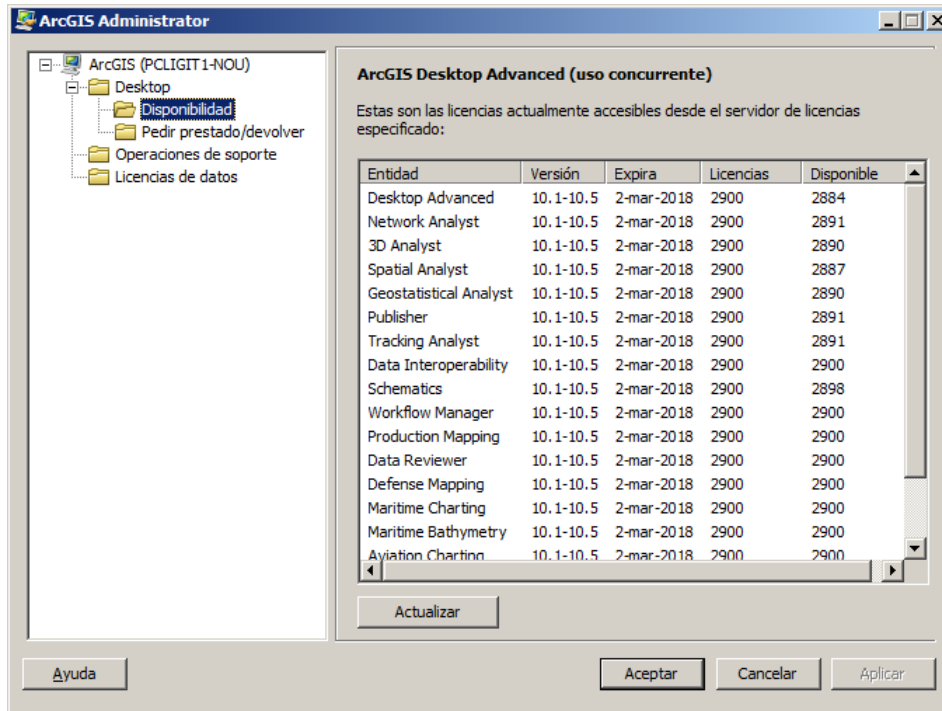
ArcGIS Administrator

ArcGIS (PCLIGIT1-NOU)
Desktop
Disponibilidad
Pedir prestado/devolver
Operaciones de soporte
Licencias de datos

ArcGIS Desktop Advanced (uso concurrente)

Estas son las licencias actualmente accesibles desde el servidor de licencias especificado:

| Entidad | Versión | Expira | Licencias | Disponible |
|---|---|---|---|---|
| Desktop Advanced | 10.1-10.5 | 2-mar-2018 | 2900 | 2884 |
| Network Analyst | 10.1-10.5 | 2-mar-2018 | 2900 | 2891 |
| 3D Analyst | 10.1-10.5 | 2-mar-2018 | 2900 | 2890 |
| Spatial Analyst | 10.1-10.5 | 2-mar-2018 | 2900 | 2887 |
| Geostatistical Analyst | 10.1-10.5 | 2-mar-2018 | 2900 | 2890 |
| Publisher | 10.1-10.5 | 2-mar-2018 | 2900 | 2891 |
| Tracking Analyst | 10.1-10.5 | 2-mar-2018 | 2900 | 2891 |
| Data Interoperability | 10.1-10.5 | 2-mar-2018 | 2900 | 2900 |
| Schematics | 10.1-10.5 | 2-mar-2018 | 2900 | 2898 |
| Workflow Manager | 10.1-10.5 | 2-mar-2018 | 2900 | 2900 |
| Production Mapping | 10.1-10.5 | 2-mar-2018 | 2900 | 2900 |
| Data Reviewer | 10.1-10.5 | 2-mar-2018 | 2900 | 2900 |
| Defense Mapping | 10.1-10.5 | 2-mar-2018 | 2900 | 2900 |
| Maritime Charting | 10.1-10.5 | 2-mar-2018 | 2900 | 2900 |
| Maritime Bathymetry | 10.1-10.5 | 2-mar-2018 | 2900 | 2900 |
| Aviation Charting | 10.1-10.5 | 2-mar-2018 | 2900 | 2900 |

Actualizar

Ayuda
Aceptar
Cancelar
Aplicar